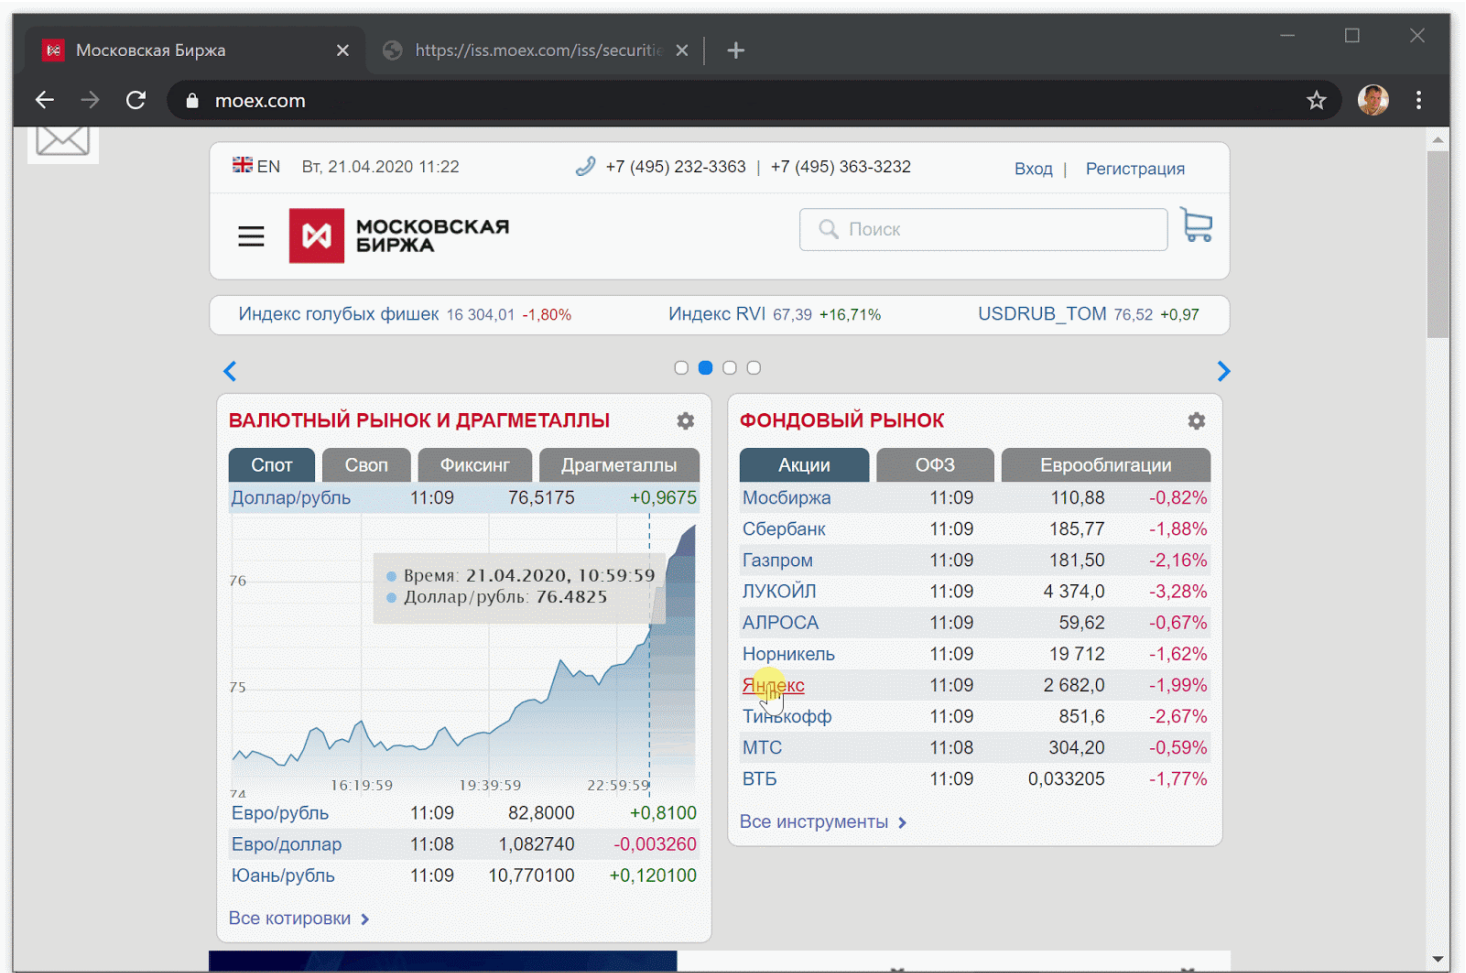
Московская Биржа
https://iss.moex.com/iss/securitie
moex.com

EN Вт, 21.04.2020 11:22 +7 (495) 232-3363 | +7 (495) 363-3232 Вход | Регистрация

МОСКОВСКАЯ БИРЖА

Поиск

Индекс голубых фишек 16 304,01 -1,80% Индекс RVI 67,39 +16,71% USDRUB_TOM 76,52 +0,97

ВАЛЮТНЫЙ РЫНОК И ДРАГМЕТАЛЛЫ

Спот Своп Фиксинг Драгметаллы

| | | | |
|---|---|---|---|
| Доллар/рубль | 11:09 | 76,5175 | +0,9675 |

Время: 21.04.2020, 10:59:59
Доллар/рубль: 76.4825

76
75
74
16:19:59 19:39:59 22:59:59

| | | | |
|---|---|---|---|
| Евро/рубль | 11:09 | 82,8000 | +0,8100 |
| Евро/доллар | 11:08 | 1,082740 | -0,003260 |
| Юань/рубль | 11:09 | 10,770100 | +0,120100 |

Все котировки

ФОНДОВЫЙ РЫНОК

Акции ОФЗ Еврооблигации

| | | | |
|---|---|---|---|
| Мосбиржа | 11:09 | 110,88 | -0,82% |
| Сбербанк | 11:09 | 185,77 | -1,88% |
| Газпром | 11:09 | 181,50 | -2,16% |
| ЛУКОЙЛ | 11:09 | 4 374,0 | -3,28% |
| АЛРОСА | 11:09 | 59,62 | -0,67% |
| Норникель | 11:09 | 19 712 | -1,62% |
| Яндекс | 11:09 | 2 682,0 | -1,99% |
| Тинькофф | 11:09 | 851,6 | -2,67% |
| МТС | 11:08 | 304,20 | -0,59% |
| ВТБ | 11:09 | 0,033205 | -1,77% |

Все инструменты